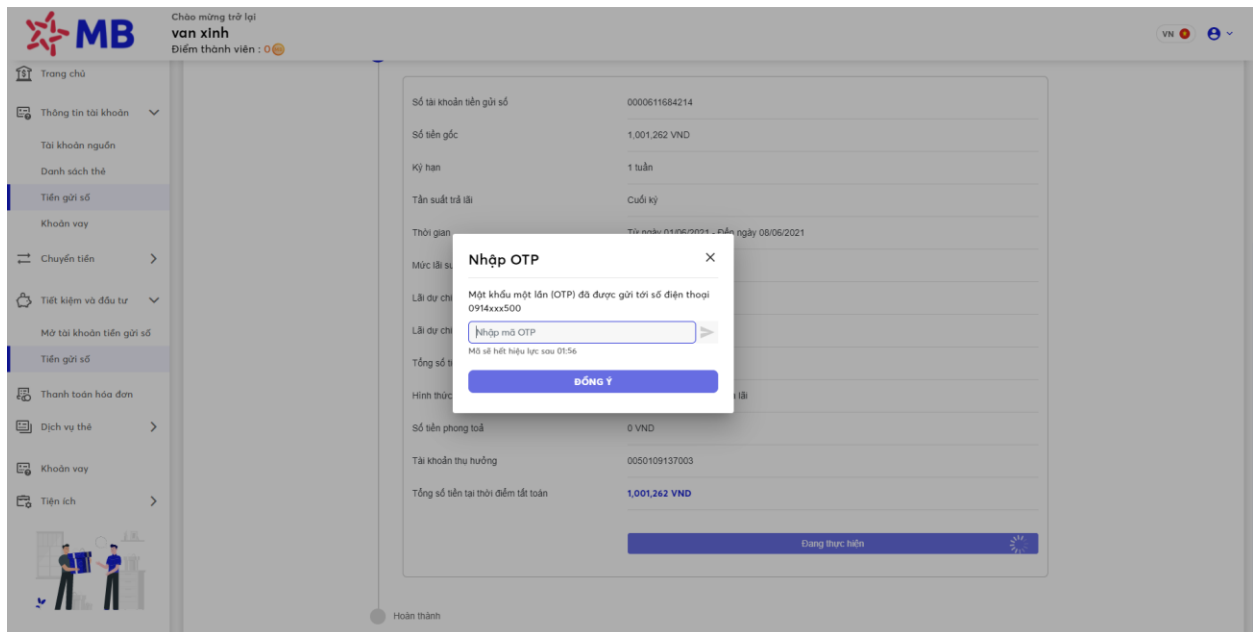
MB

Chào mừng trở lại
van xinh
Điểm thành viên : 0

VN

Trang chủ
Thông tin tài khoản
Tài khoản nguồn
Danh sách thẻ
Tiền gửi số
Khoản vay
Chuyển tiền
Tiết kiệm và đầu tư
Mở tài khoản tiền gửi số
Tiền gửi số
Thanh toán hóa đơn
Dịch vụ thẻ
Khoản vay
Tiện ích

| | |
|---|---|
| Số tài khoản tiền gửi số | 0000611684214 |
| Số tiền gốc | 1,001,262 VND |
| Kỳ hạn | 1 tuần |
| Tần suất trả lãi | Cuối kỳ |
| Thời gian | Từ ngày 01/06/2021 - Đến ngày 08/06/2021 |
| Mức lãi su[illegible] | |
| Lãi dự ch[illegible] | |
| Lãi dự ch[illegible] | |
| Tổng số t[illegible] | |
| Hình thức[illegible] | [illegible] lãi |
| Số tiền phong toả | 0 VND |
| Tài khoản thụ hưởng | 0050109137003 |
| Tổng số tiền tại thời điểm tất toán | 1,001,262 VND |

Đang thực hiện

Hoàn thành

Nhập OTP
Mật khẩu một lần (OTP) đã được gửi tới số điện thoại 0914xxx500
Nhập mã OTP
Mã sẽ hết hiệu lực sau 01:56
ĐỒNG Ý